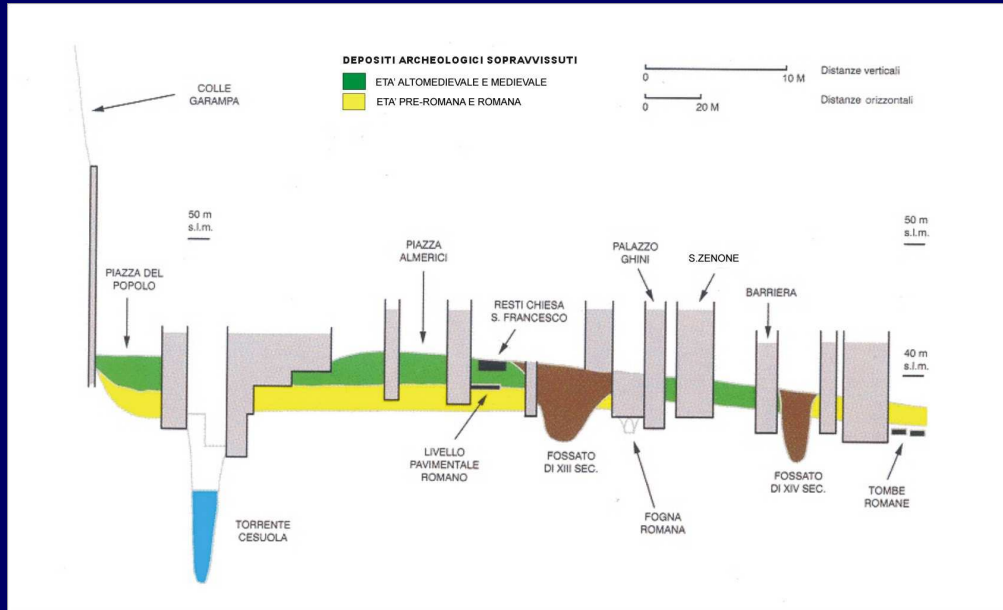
DEPOSITI ARCHEOLOGICI SOPRAVVISSUTI

ETA' ALTOMEDIEVALE E MEDIEVALE

ETA' PRE-ROMANA E ROMANA

0 10 M Distanze verticali

0 20 M Distanze orizzontali

COLLE GARAMPA

50 m s.l.m.

50 m s.l.m.

PIAZZA DEL POPOLO

PIAZZA ALMERICI

RESTI CHIESA S. FRANCESCO

PALAZZO GHINI

S.ZENONE

BARRIERA

40 m s.l.m.

LIVELLO PAVIMENTALE ROMANO

FOSSATO DI XIII SEC.

FOGNA ROMANA

FOSSATO DI XIV SEC.

TOMBE ROMANE

TORRENTE CESUOLA